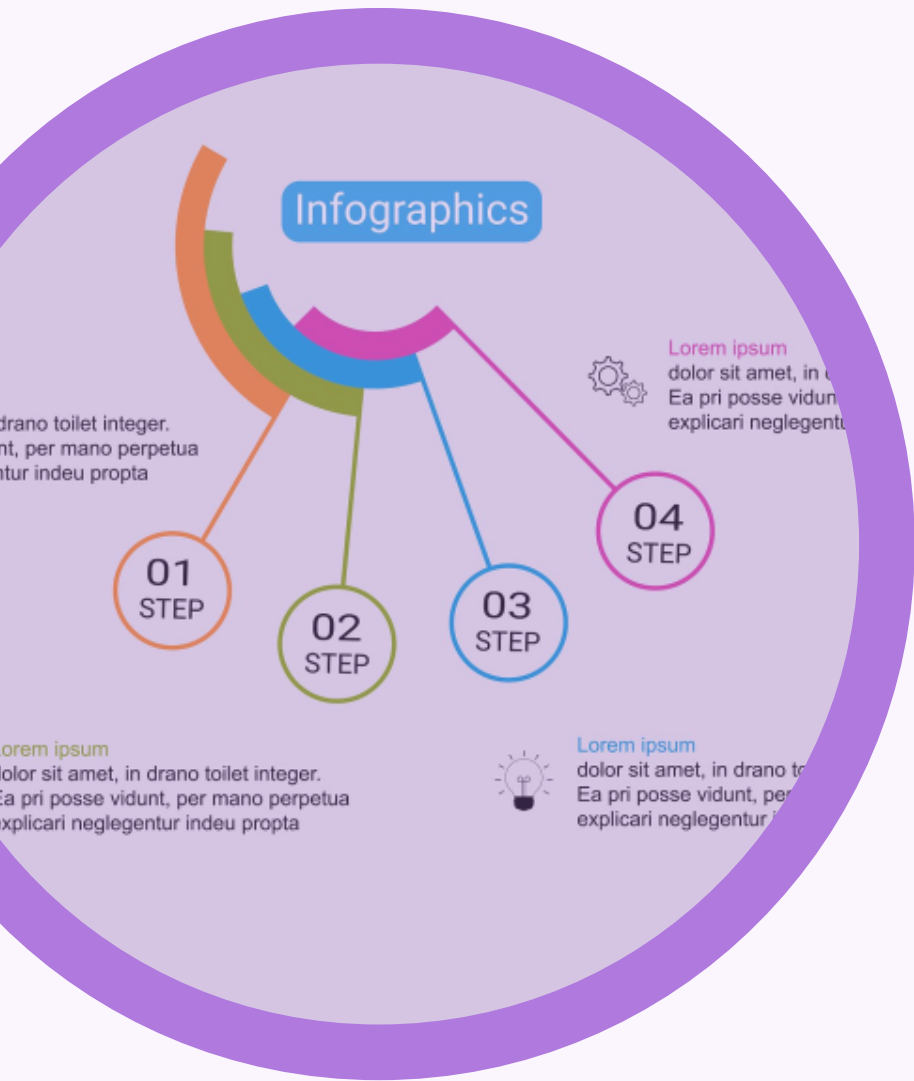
Infographics

Lorem ipsum
dolor sit amet, in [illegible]
Ea pri posse vidun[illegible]
explicari neglegentu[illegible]

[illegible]drano toilet integer.
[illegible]nt, per mano perpetua
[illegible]ntur indeu propta

01
STEP

02
STEP

03
STEP

04
STEP

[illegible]orem ipsum
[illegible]olor sit amet, in drano toilet integer.
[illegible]a pri posse vidunt, per mano perpetua
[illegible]xplicari neglegentur indeu propta

Lorem ipsum
dolor sit amet, in drano to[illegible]
Ea pri posse vidunt, per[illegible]
explicari neglegentur i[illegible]